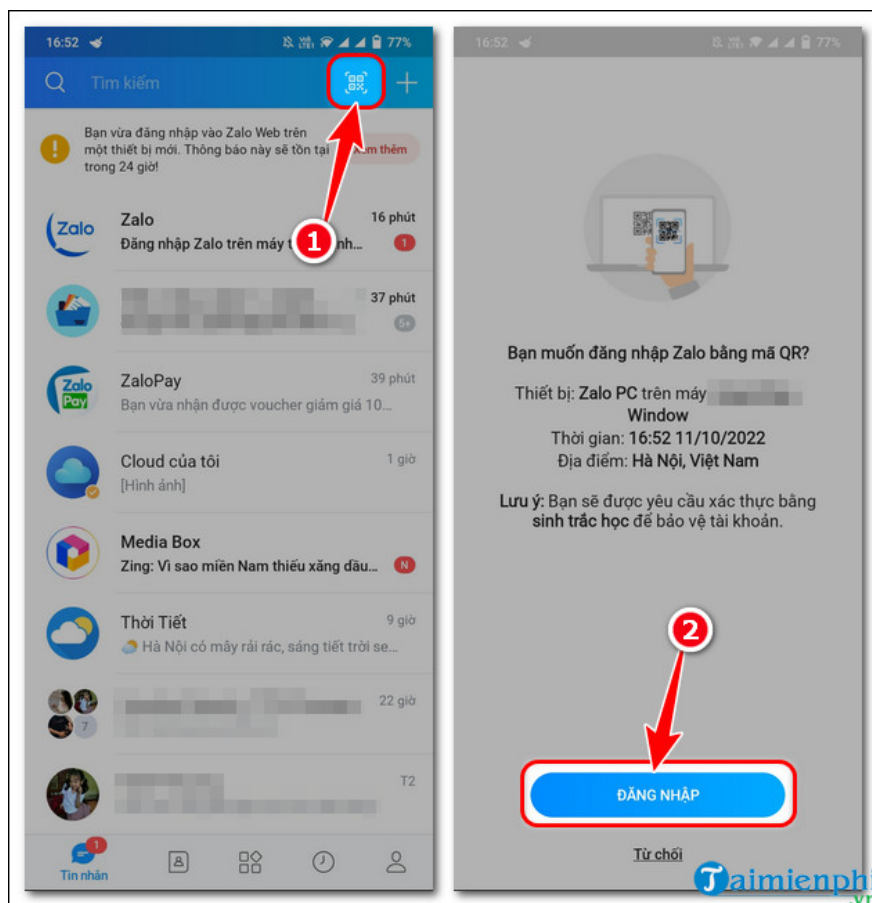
16:52 77%

Tìm kiếm

Bạn vừa đăng nhập vào Zalo Web trên một thiết bị mới. Thông báo này sẽ tồn tại trong 24 giờ!

Xem thêm

1

Zalo
16 phút
Đăng nhập Zalo trên máy t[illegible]nh...
1

37 phút
5+

ZaloPay
39 phút
Bạn vừa nhận được voucher giảm giá 10...

Cloud của tôi
1 giờ
[Hình ảnh]

Media Box
Zing: Vì sao miền Nam thiếu xăng dầu...
N

Thời Tiết
9 giờ
Hà Nội có mây rải rác, sáng tiết trời se...

22 giờ
7

T2

1
Tin nhắn

16:52 77%

Bạn muốn đăng nhập Zalo bằng mã QR?

Thiết bị: Zalo PC trên máy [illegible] Window
Thời gian: 16:52 11/10/2022
Địa điểm: Hà Nội, Việt Nam

Lưu ý: Bạn sẽ được yêu cầu xác thực bằng sinh trắc học để bảo vệ tài khoản.

2

ĐĂNG NHẬP

Từ chối

Taimienphi
.vn